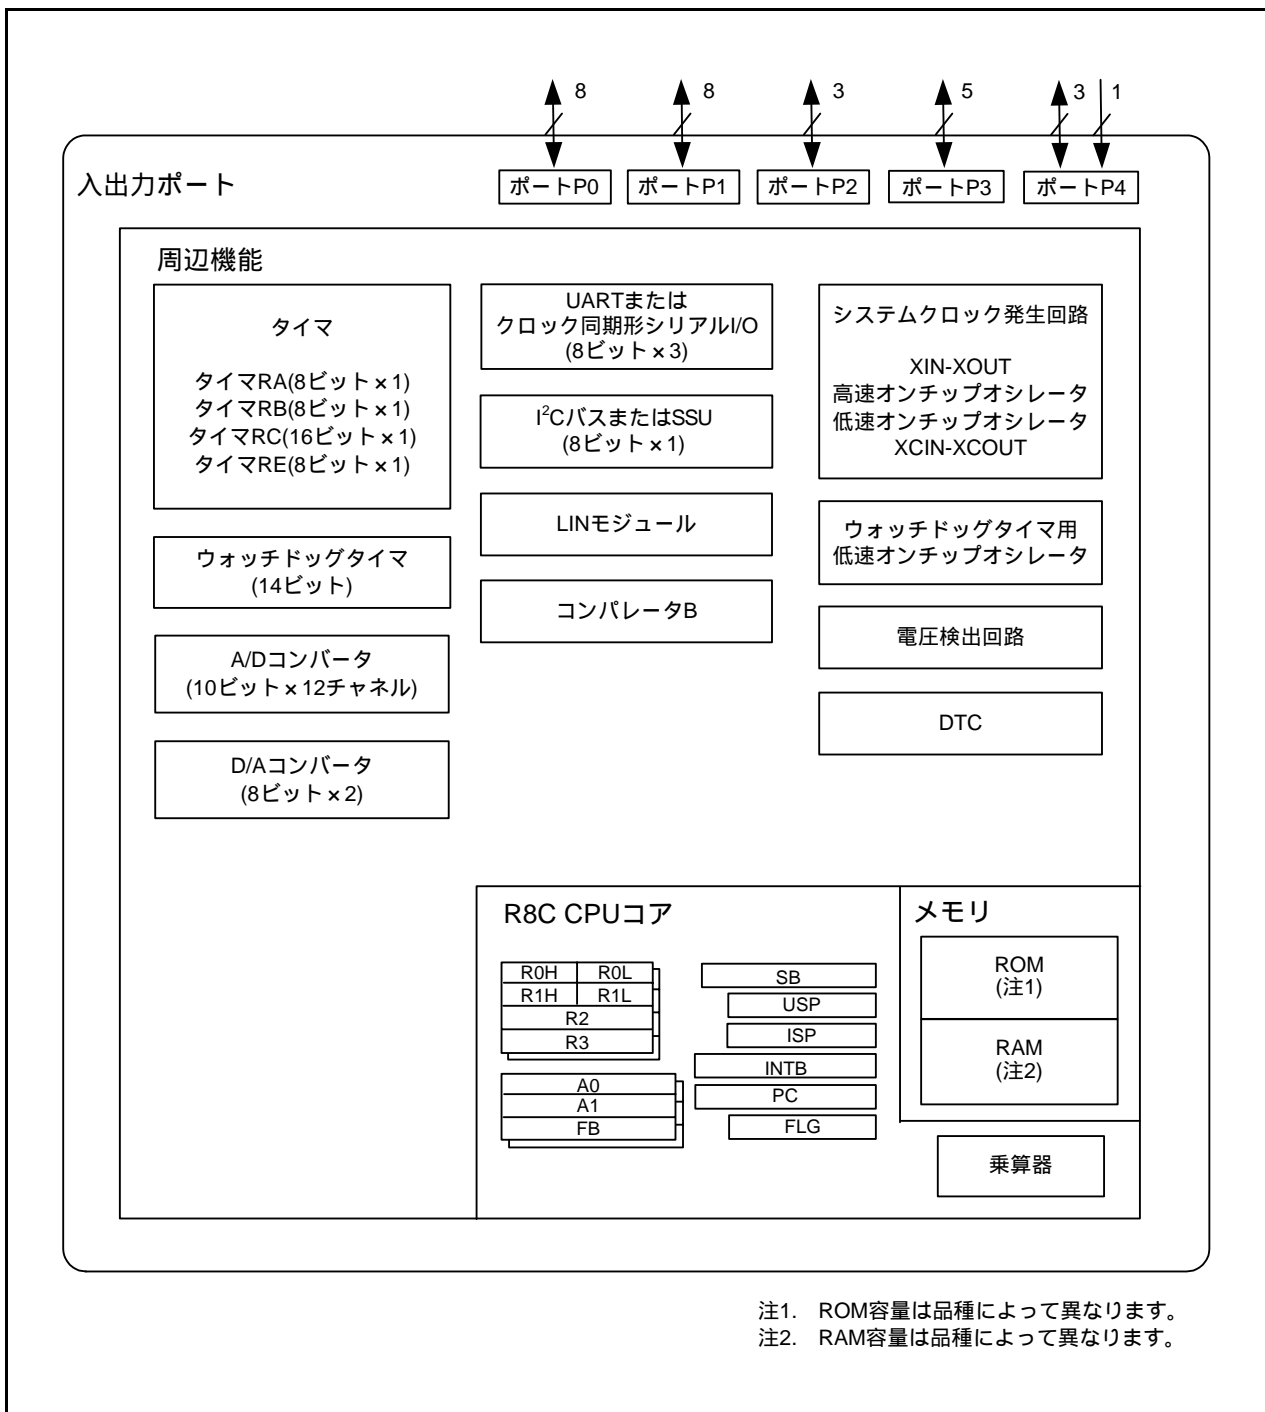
8 8 3 5 3 1

入出力ポート

ポートP0 ポートP1 ポートP2 ポートP3 ポートP4

周辺機能

タイマ

タイマRA(8ビット×1)
タイマRB(8ビット×1)
タイマRC(16ビット×1)
タイマRE(8ビット×1)

UARTまたは
クロック同期形シリアルI/O
(8ビット×3)

$I^2C$バスまたはSSU
(8ビット×1)

LINモジュール

コンパレータB

システムクロック発生回路

XIN-XOUT
高速オンチップオシレータ
低速オンチップオシレータ
XCIN-XCOUT

ウォッチドッグタイマ用
低速オンチップオシレータ

電圧検出回路

DTC

ウォッチドッグタイマ
(14ビット)

A/Dコンバータ
(10ビット×12チャネル)

D/Aコンバータ
(8ビット×2)

R8C CPUコア

| R0H | R0L |
|---|---|
| R1H | R1L |
| R2 | |
| R3 | |

A0
A1
FB

SB
USP
ISP
INTB
PC
FLG

メモリ

ROM
(注1)

RAM
(注2)

乗算器

注1. ROM容量は品種によって異なります。
注2. RAM容量は品種によって異なります。